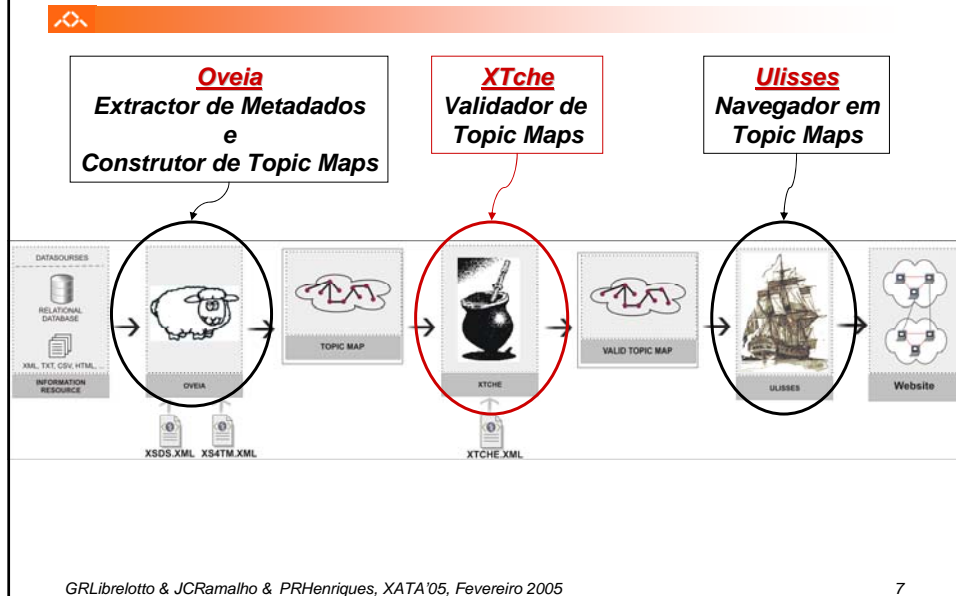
Oveia
Extractor de Metadados
e
Construtor de Topic Maps

XTche
Validador de
Topic Maps

Ulisses
Navegador em
Topic Maps

DATASOURSES
RELATIONAL DATABASE
XML, TXT, CSV, HTML, ...
INFORMATION RESOURCE

OVEIA

TOPIC MAP

XTCHE

VALID TOPIC MAP

ULISSES

Website

XSDS.XML XS4TM.XML

XTCHE.XML

GRLibrelotto & JCRamalho & PRHenriques, XATA'05, Fevereiro 2005

7